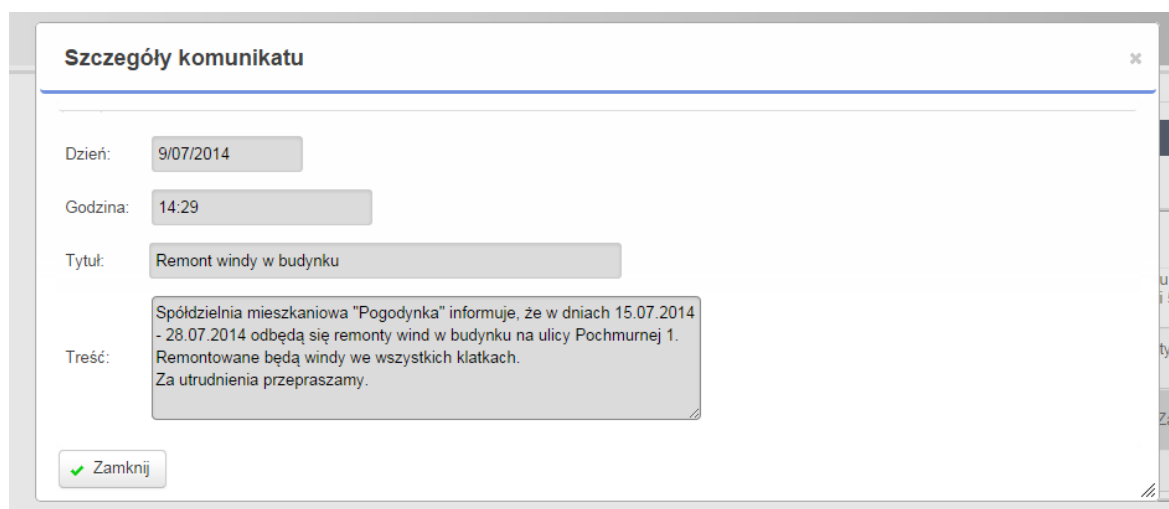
Szczegóły komunikatu

×

Dzień: 9/07/2014

Godzina: 14:29

Tytuł: Remont windy w budynku

Treść: Spółdzielnia mieszkaniowa "Pogodynka" informuje, że w dniach 15.07.2014 - 28.07.2014 odbędą się remonty wind w budynku na ulicy Pochmurnej 1.
Remontowane będą windy we wszystkich klatkach.
Za utrudnienia przepraszamy.

Zamknij